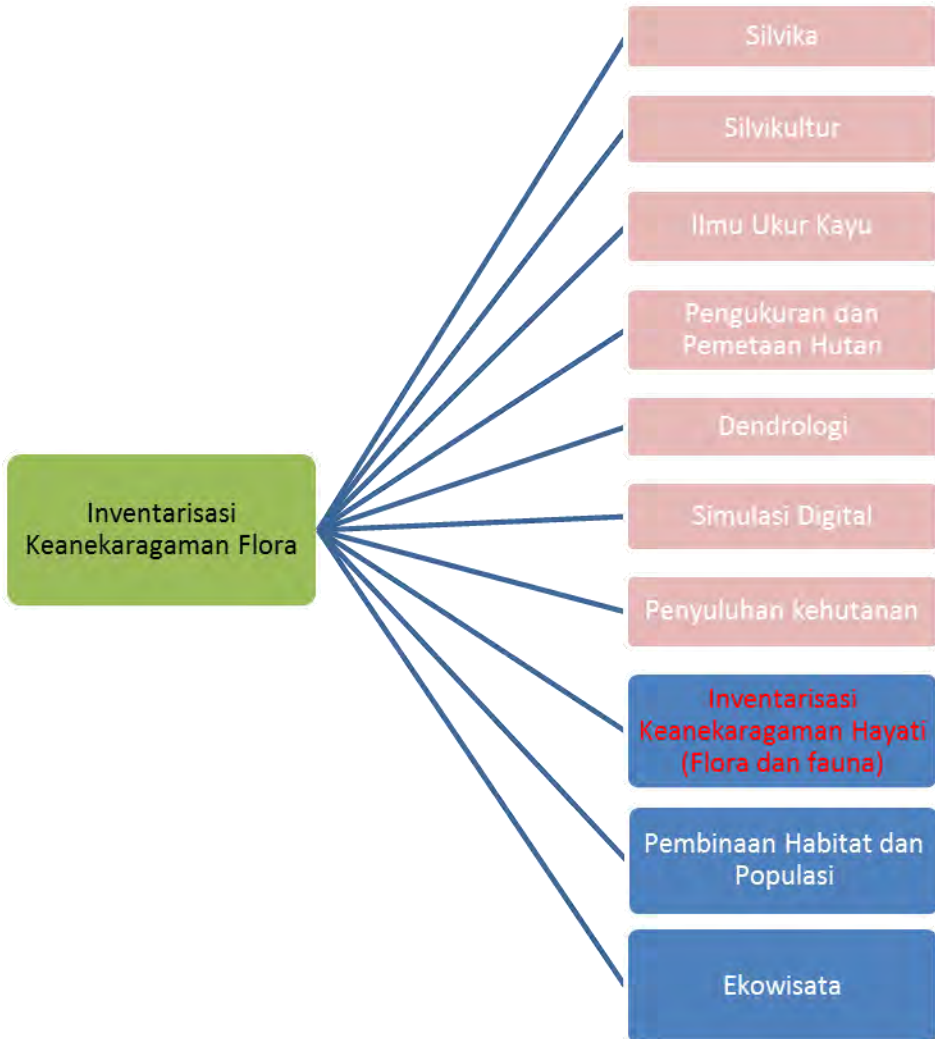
Inventarisasi Keanekaragaman Flora

Silvika

Silvikultur

Ilmu Ukur Kayu

Pengukuran dan Pemetaan Hutan

Dendrologi

Simulasi Digital

Penyuluhan kehutanan

Inventarisasi Keanekaragaman Hayati (Flora dan fauna)

Pembinaan Habitat dan Populasi

Ekowisata